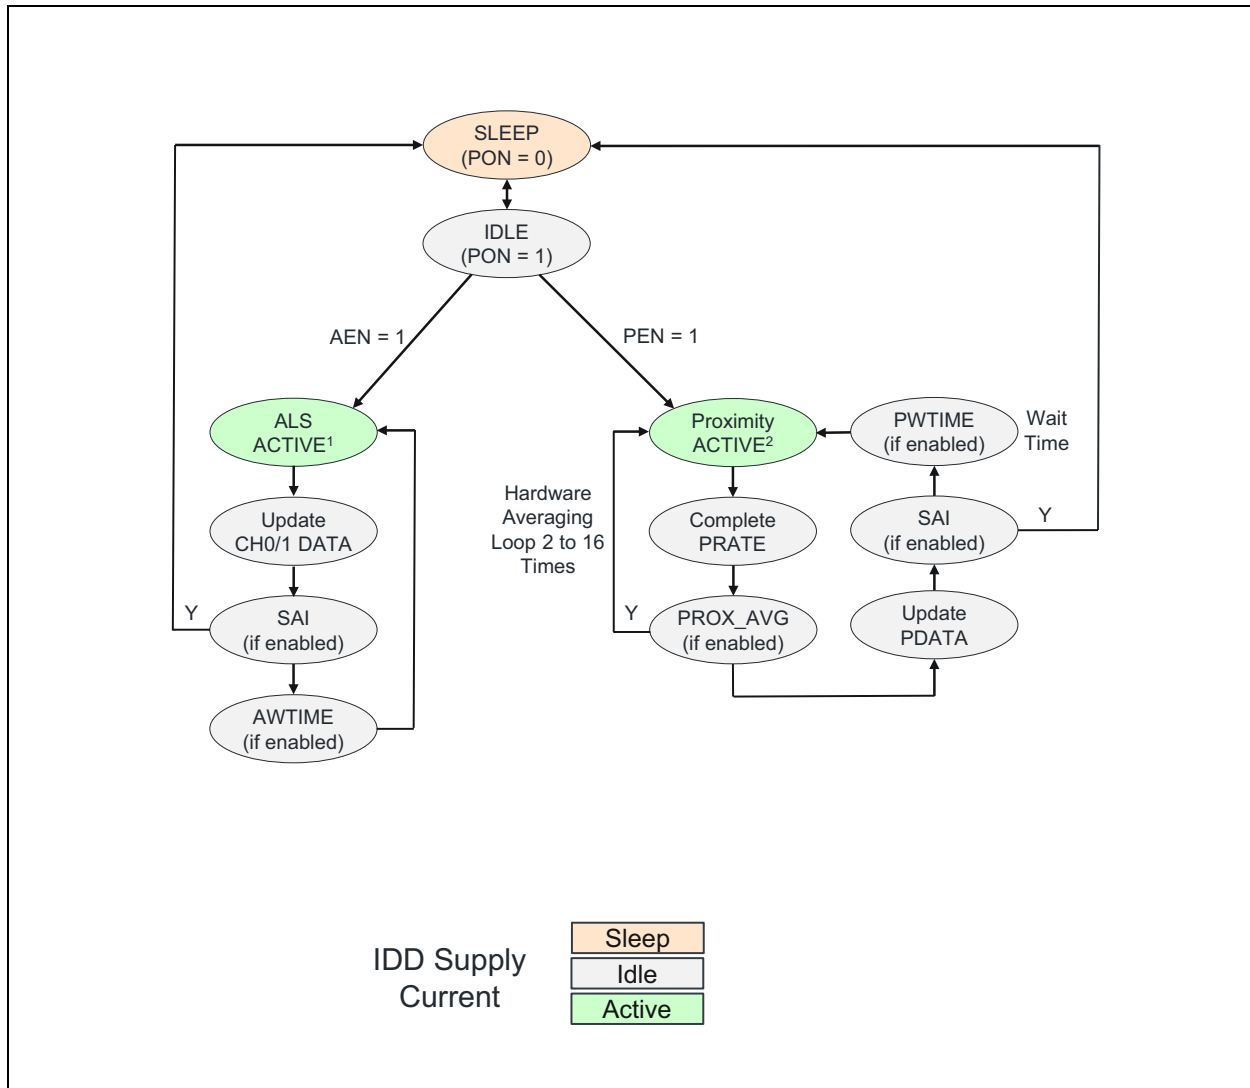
SLEEP
(PON = 0)

IDLE
(PON = 1)

AEN = 1

PEN = 1

ALS
ACTIVE$^1$

Update
CH0/1 DATA

Y

SAI
(if enabled)

AWTIME
(if enabled)

Hardware
Averaging
Loop 2 to 16
Times

Proximity
ACTIVE$^2$

Complete
PRATE

Y

PROX_AVG
(if enabled)

PWTIME
(if enabled)

Wait
Time

SAI
(if enabled)

Y

Update
PDATA

IDD Supply
Current

Sleep
Idle
Active